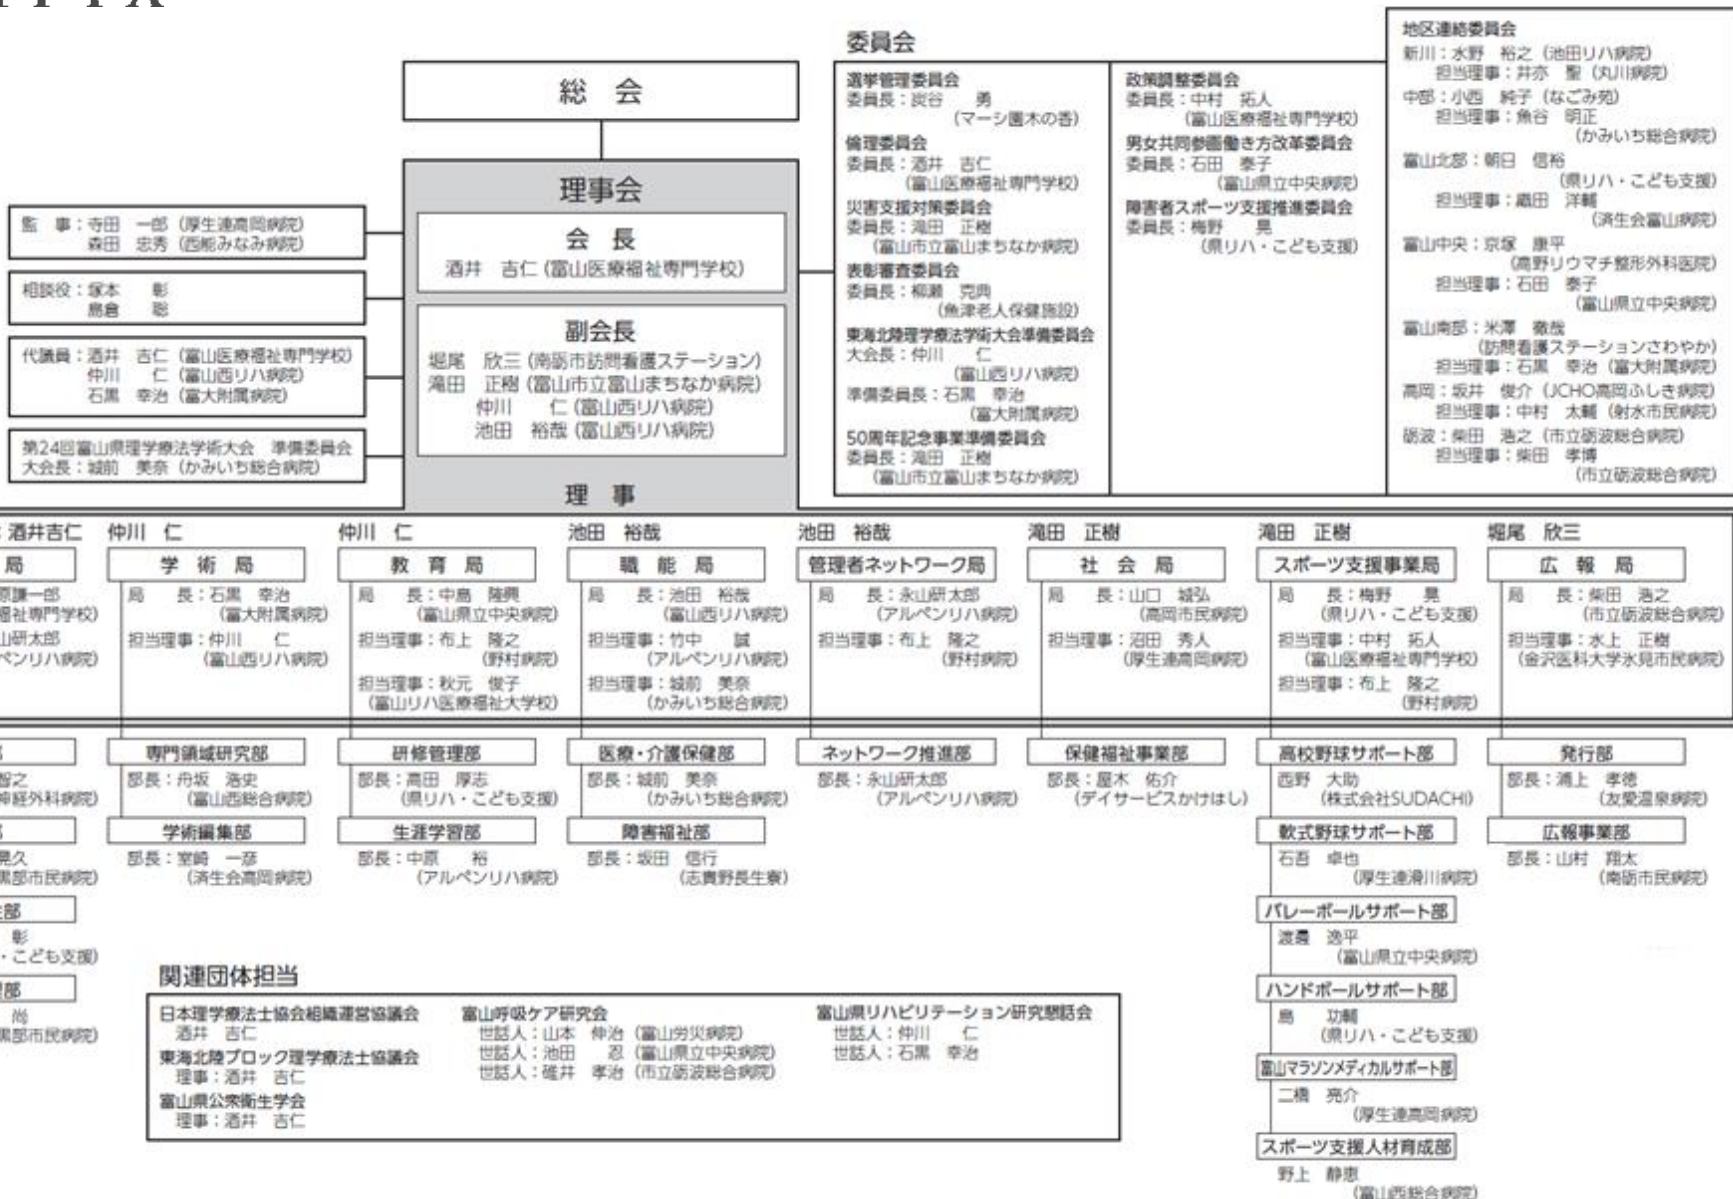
総 会

理事会

会 長
酒井 吉仁 (富山医療福祉専門学校)

副会長
堀尾 欣三 (南砺市訪問看護ステーション)
滝田 正樹 (富山市立富山まちなか病院)
仲川 仁 (富山西リハ病院)
池田 裕哉 (富山西リハ病院)

理 事

監 事:寺田 一郎 (厚生連高岡病院)
森田 忠秀 (西能みなみ病院)

相談役:塚本 彰
扇倉 聡

代議員:酒井 吉仁 (富山医療福祉専門学校)
仲川 仁 (富山西リハ病院)
石黒 幸治 (富大附属病院)

第24回富山県理学療法学術大会 準備委員会
大会長:城前 美奈 (かみいち総合病院)

委員会

選挙管理委員会
委員長:炭谷 勇
(マーシ園木の香)
倫理委員会
委員長:酒井 吉仁
(富山医療福祉専門学校)
災害支援対策委員会
委員長:滝田 正樹
(富山市立富山まちなか病院)
表彰審査委員会
委員長:柳瀬 克典
(魚津老人保健施設)
東海北陸理学療法学術大会準備委員会
大会長:仲川 仁
(富山西リハ病院)
準備委員長:石黒 幸治
(富大附属病院)
50周年記念事業準備委員会
委員長:滝田 正樹
(富山市立富山まちなか病院)

政策調整委員会
委員長:中村 拓人
(富山医療福祉専門学校)
男女共同参画働き方改革委員会
委員長:石田 泰子
(富山県立中央病院)
障害者スポーツ支援推進委員会
委員長:梅野 晃
(県リハ・こども支援)

地区連絡委員会
新川:水野 裕之 (池田リハ病院)
担当理事:井赤 聖 (丸川病院)
中部:小西 純子 (なごみ苑)
担当理事:魚谷 明正
(かみいち総合病院)
富山北部:朝日 信裕
(県リハ・こども支援)
担当理事:蔵田 洋輔
(済生会富山病院)
富山中央:京塚 康平
(高野リウマチ整形外科医院)
担当理事:石田 泰子
(富山県立中央病院)
富山南部:米澤 徹哉
(訪問看護ステーションさわやか)
担当理事:石黒 幸治 (富大附属病院)
高岡:坂井 俊介 (JCHO高岡ふしき病院)
担当理事:中村 太輔 (射水市民病院)
砺波:柴田 浩之 (市立砺波総合病院)
担当理事:柴田 孝博
(市立砺波総合病院)

酒井吉仁
局
原謙一郎
福祉専門学校)
山研太郎
ペンリハ病院)

仲川 仁
学 術 局
局 長:石黒 幸治
(富大附属病院)
担当理事:仲川 仁
(富山西リハ病院)

仲川 仁
教 育 局
局 長:中島 隆興
(富山県立中央病院)
担当理事:布上 隆之
(野村病院)
担当理事:秋元 俊子
(富山リハ医療福祉大学校)

池田 裕哉
職 能 局
局 長:池田 裕哉
(富山西リハ病院)
担当理事:竹中 誠
(アルペンリハ病院)
担当理事:城前 美奈
(かみいち総合病院)

池田 裕哉
管理者ネットワーク局
局 長:永山研太郎
(アルペンリハ病院)
担当理事:布上 隆之
(野村病院)

滝田 正樹
社 会 局
局 長:山口 城弘
(高岡市民病院)
担当理事:沼田 秀人
(厚生連高岡病院)

滝田 正樹
スポーツ支援事業局
局 長:梅野 晃
(県リハ・こども支援)
担当理事:中村 拓人
(富山医療福祉専門学校)
担当理事:布上 隆之
(野村病院)

堀尾 欣三
広 報 局
局 長:柴田 浩之
(市立砺波総合病院)
担当理事:水上 正樹
(金沢医科大学氷見市民病院)

智之
神経外科病院)
晃久
黒部市民病院)
部
彰
・こども支援)
部
尚
黒部市民病院)

専門領域研究部
部長:舟坂 浩史
(富山西総合病院)
学術編集部
部長:室崎 一彦
(済生会高岡病院)

研修管理部
部長:高田 厚志
(県リハ・こども支援)
生涯学習部
部長:中原 裕
(アルペンリハ病院)

医療・介護保健部
部長:城前 美奈
(かみいち総合病院)
障害福祉部
部長:坂田 信行
(志貴野長生寮)

ネットワーク推進部
部長:永山研太郎
(アルペンリハ病院)

保健福祉事業部
部長:屋木 佑介
(デイサービスかけはし)

高校野球サポート部
西野 大助
(株式会社SUDACHI)
軟式野球サポート部
石西 卓也
(厚生連滑川病院)
バレーボールサポート部
渡邊 逸平
(富山県立中央病院)
ハンドボールサポート部
島 功輔
(県リハ・こども支援)
富山マラソンメディカルサポート部
二橋 亮介
(厚生連高岡病院)
スポーツ支援人材育成部
野上 静恵
(富山西総合病院)

発行部
部長:浦上 孝徳
(友愛温泉病院)
広報事業部
部長:山村 翔太
(南砺市民病院)

関連団体担当
日本理学療法士協会組織運営協議会
酒井 吉仁
東海北陸ブロック理学療法士協議会
理事:酒井 吉仁
富山県公衆衛生学会
理事:酒井 吉仁

富山呼吸ケア研究会
世話人:山本 伸治 (富山労災病院)
世話人:池田 忍 (富山県立中央病院)
世話人:碓井 孝治 (市立砺波総合病院)

富山県リハビリテーション研究懇話会
世話人:仲川 仁
世話人:石黒 幸治